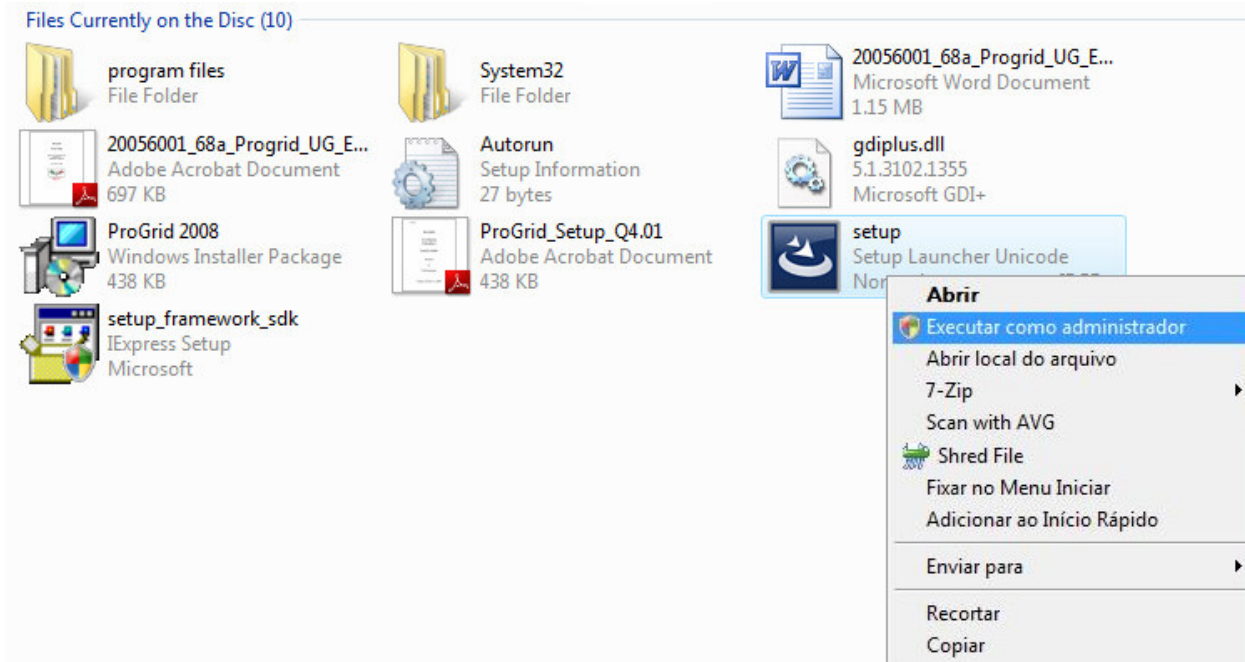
Files Currently on the Disc (10)

program files
File Folder

System32
File Folder

20056001_68a_Progrid_UG_E...
Microsoft Word Document
1.15 MB

20056001_68a_Progrid_UG_E...
Adobe Acrobat Document
697 KB

Autorun
Setup Information
27 bytes

gdiplus.dll
5.1.3102.1355
Microsoft GDI+

ProGrid 2008
Windows Installer Package
438 KB

ProGrid_Setup_Q4.01
Adobe Acrobat Document
438 KB

setup
Setup Launcher Unicode
Nor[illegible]

setup_framework_sdk
IExpress Setup
Microsoft

Abrir
Executar como administrador
Abrir local do arquivo
7-Zip
Scan with AVG
Shred File
Fixar no Menu Iniciar
Adicionar ao Início Rápido
Enviar para
Recortar
Copiar